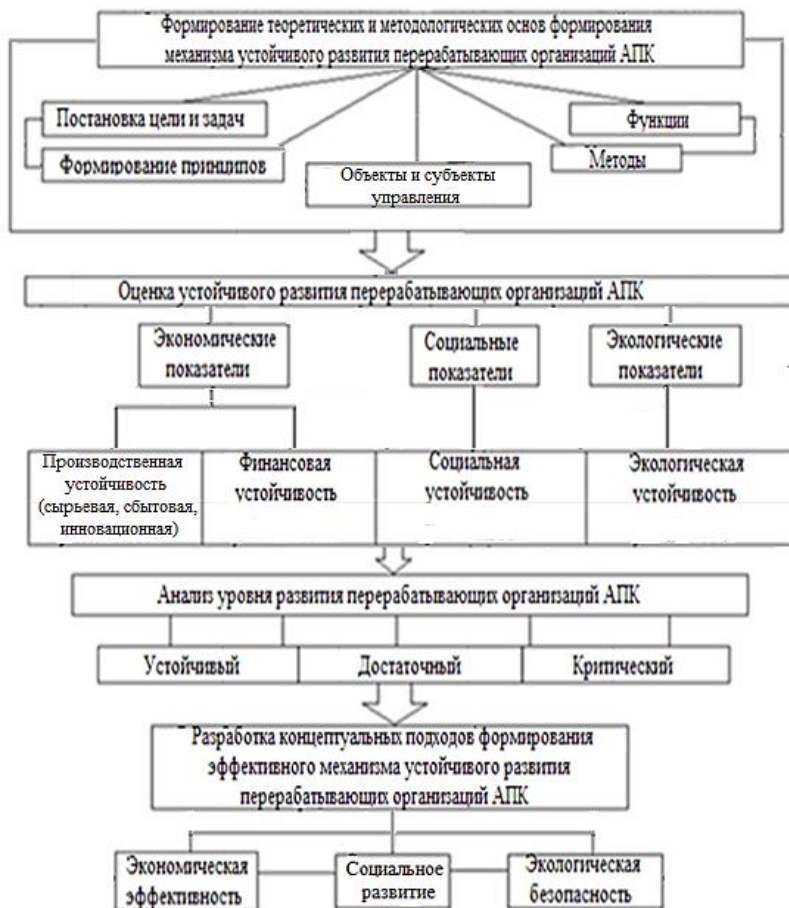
Формирование теоретических и методологических основ формирования механизма устойчивого развития перерабатывающих организаций АПК

Постановка цели и задач

Формирование принципов

Объекты и субъекты управления

Функции

Методы

Оценка устойчивого развития перерабатывающих организаций АПК

Экономические показатели

Социальные показатели

Экологические показатели

Производственная устойчивость (сырьевая, сбытовая, инновационная)

Финансовая устойчивость

Социальная устойчивость

Экологическая устойчивость

Анализ уровня развития перерабатывающих организаций АПК

Устойчивый

Достаточный

Критический

Разработка концептуальных подходов формирования эффективного механизма устойчивого развития перерабатывающих организаций АПК

Экономическая эффективность

Социальное развитие

Экологическая безопасность